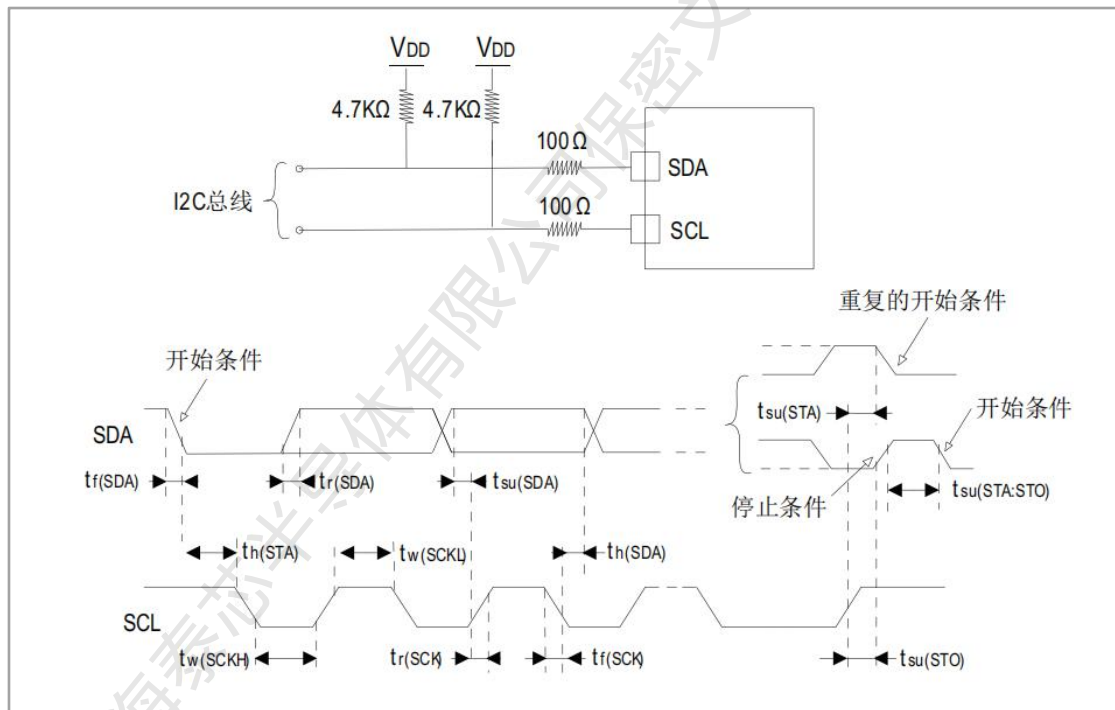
VDD
VDD
4.7KΩ
4.7KΩ
100 Ω
SDA
I2C总线
100 Ω
SCL

重复的开始条件
开始条件
SDA
tsu(STA)
开始条件
tf(SDA)
tr(SDA)
tsu(SDA)
停止条件
tsu(STA:STO)
th(STA)
tw(SCKL)
th(SDA)
SCL
tw(SCKH)
tr(SCK)
tf(SCK)
tsu(STO)